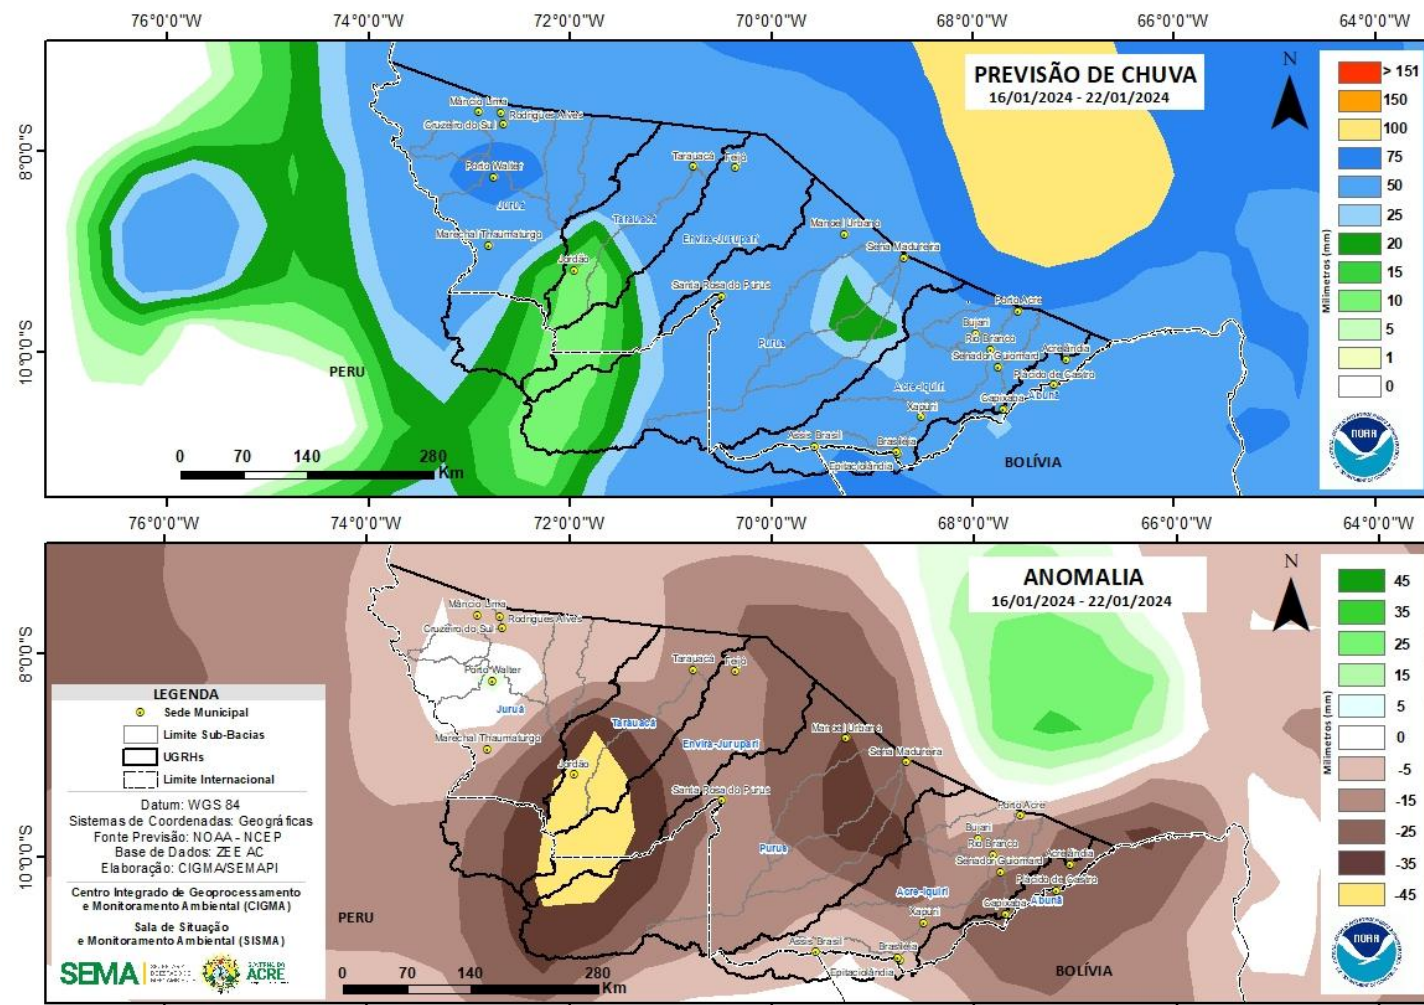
76°0'0"W 74°0'0"W 72°0'0"W 70°0'0"W 68°0'0"W 66°0'0"W 64°0'0"W

PREVISÃO DE CHUVA
16/01/2024 - 22/01/2024

8°0'0"S
10°0'0"S

Mâncio Lima
Rodrigues Alves
Cruzeiro do Sul
Porto Walter
Juruá
Tarauacá
Feijó
Tarauacá
Envira-Jurupari
Marechal Thaumaturgo
Jordão
Santa Rosa do Purus
Manoel Urbano
Sena Madureira
Purus
Porto Acre
Bujari
Rio Branco
Senador Guiomard
Acrelândia
Plácido de Castro
Acre-Iquiri
Xapuri
Capixaba
Abunã
Assis Brasil
Brasiléia
Epitaciolândia
PERU
BOLÍVIA

0 70 140 280 Km

N

> 151
150
100
75
50
25
20
15
10
5
1
0
Milímetros (mm)

NOAA

76°0'0"W 74°0'0"W 72°0'0"W 70°0'0"W 68°0'0"W 66°0'0"W 64°0'0"W

ANOMALIA
16/01/2024 - 22/01/2024

8°0'0"S
10°0'0"S

Mâncio Lima
Rodrigues Alves
Cruzeiro do Sul
Porto Walter
Juruá
Tarauacá
Feijó
Envira-Jurupari
Marechal Thaumaturgo
Jordão
Santa Rosa do Purus
Manoel Urbano
Sena Madureira
Purus
Porto Acre
Bujari
Rio Branco
Senador Guiomard
Acrelândia
Plácido de Castro
Acre-Iquiri
Xapuri
Capixaba
Abunã
Assis Brasil
Brasiléia
Epitaciolândia
PERU
BOLÍVIA

LEGENDA
Sede Municipal
Limite Sub-Bacias
UGRHs
Limite Internacional
Datum: WGS 84
Sistemas de Coordenadas: Geográficas
Fonte Previsão: NOAA - NCEP
Base de Dados: ZEE AC
Elaboração: CIGMA/SEMAPI
Centro Integrado de Geoprocessamento e Monitoramento Ambiental (CIGMA)
Sala de Situação e Monitoramento Ambiental (SISMA)
SEMA
ACRE

0 70 140 280 Km

N

45
35
25
15
5
0
-5
-15
-25
-35
-45
Milímetros (mm)

NOAA